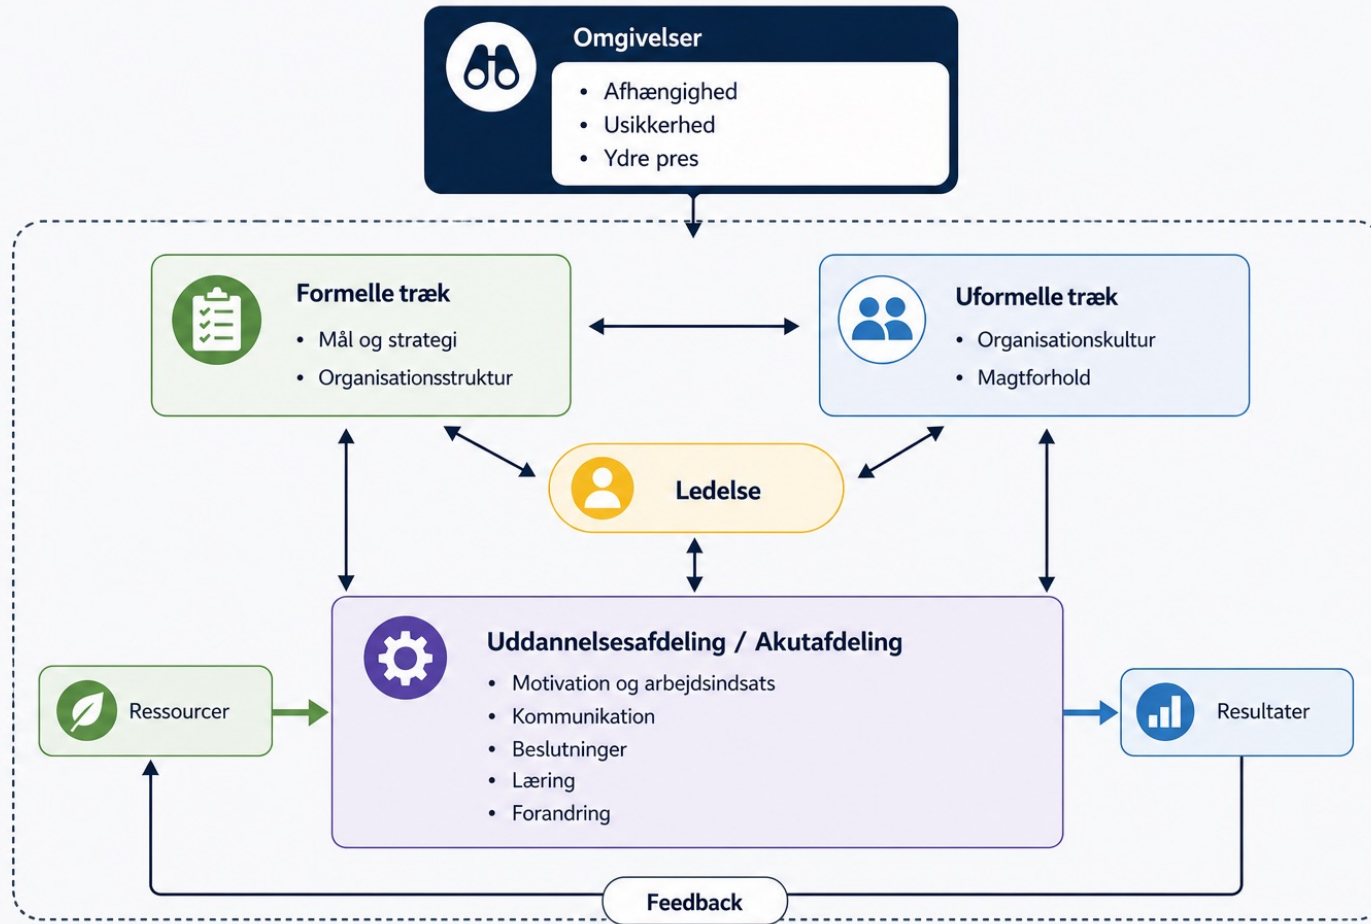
Omgivelser

- Afhængighed
- Usikkerhed
- Ydre pres

Formelle træk

- Mål og strategi
- Organisationsstruktur

Uformelle træk

- Organisationskultur
- Magtforhold

Ledelse

Uddannelsesafdeling / Akutafdeling

- Motivation og arbejdsindsats
- Kommunikation
- Beslutninger
- Læring
- Forandring

Ressourcer

Resultater

Feedback